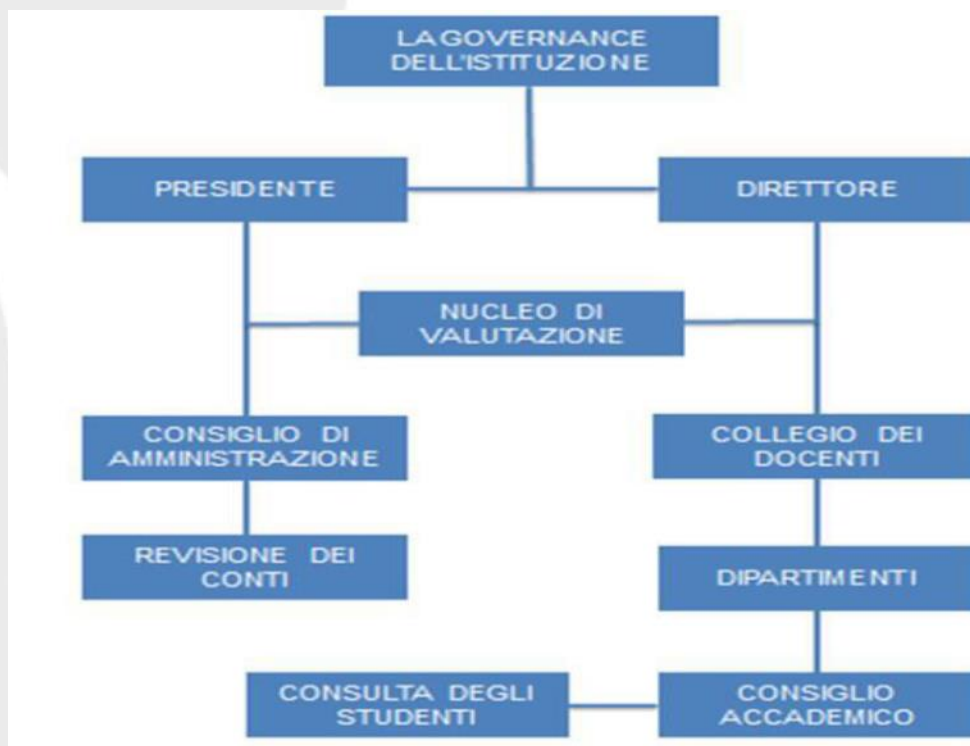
LAGOVERNANCE DELL'ISTITUZIONE

PRESIDENTE

DIRETTORE

NUCLEO DI VALUTAZIONE

CONSIGLIO DI AMMINISTRAZIONE

COLLEGIO DEI DOCENTI

REVISIONE DEI CONTI

DIPARTIMENTI

CONSULTA DEGLI STUDENTI

CONSIGLIO ACCADEMICO